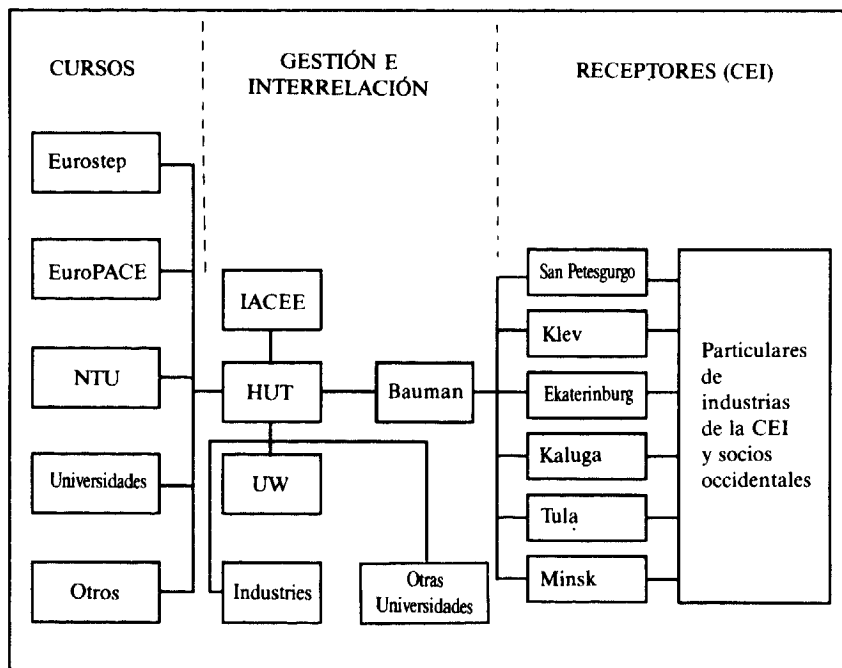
CURSOS

GESTIÓN E INTERRELACIÓN

RECEPTORES (CEI)

Eurostep

EuroPACE

NTU

Universidades

Otros

IACEE

HUT

UW

Industries

Otras Universidades

Bauman

San Petesgurgo

Klev

Ekaterinburg

Kaluga

Tula

Minsk

Particulares de industrias de la CEI y socios occidentales